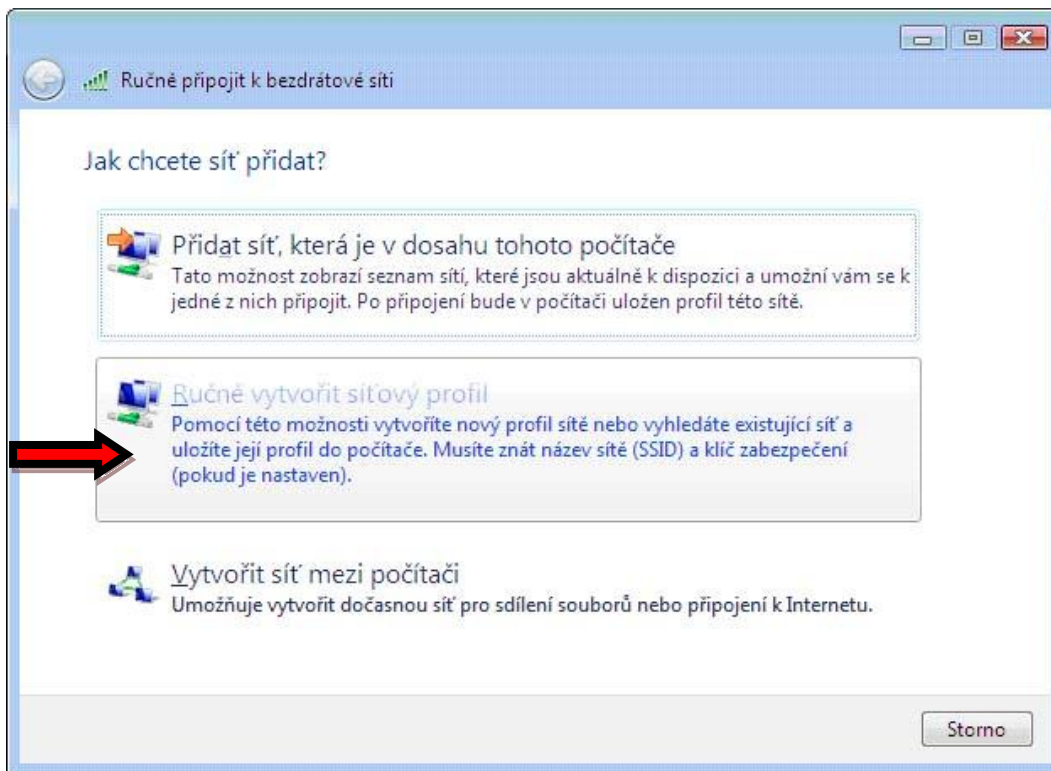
Ručně připojit k bezdrátové síti

Jak chcete síť přidat?

Přidat síť, která je v dosahu tohoto počítače
Tato možnost zobrazí seznam sítí, které jsou aktuálně k dispozici a umožní vám se k jedné z nich připojit. Po připojení bude v počítači uložen profil této sítě.

Ručně vytvořit síťový profil
Pomocí této možnosti vytvoříte nový profil sítě nebo vyhledáte existující síť a uložíte její profil do počítače. Musíte znát název sítě (SSID) a klíč zabezpečení (pokud je nastaven).

Vytvořit síť mezi počítači
Umožňuje vytvořit dočasnou síť pro sdílení souborů nebo připojení k Internetu.

Storno